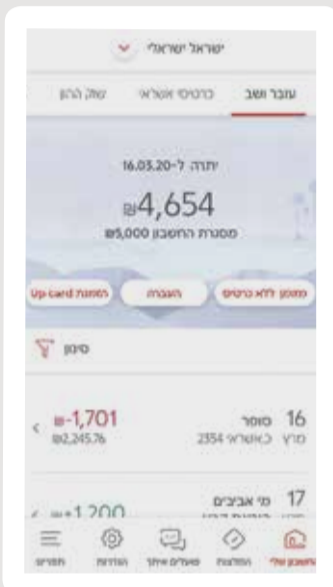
ישראל ישראלי

עובר ושב
כרטיסי אשראי
שוק ההון

יתרה ל-16.03.20
₪4,654
מסגרת החשבון ₪5,000

משיכה ללא כרטיס
העברה
הזמנת Up card

סינון

16 סופר
מרץ כאשראי 2354
₪-1,701
₪2,245.76

17 מי אביבים
₪+1,200

חשבון שלי
המלצות
סאלים איתך
הגדרות
תפריט